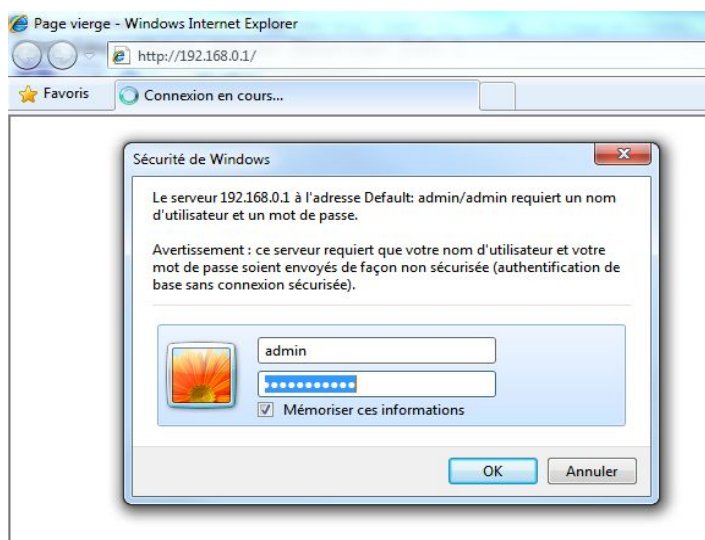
Page vierge - Windows Internet Explorer

http://192.168.0.1/

Favoris

Connexion en cours...

Sécurité de Windows

Le serveur 192.168.0.1 à l'adresse Default: admin/admin requiert un nom d'utilisateur et un mot de passe.

Avertissement : ce serveur requiert que votre nom d'utilisateur et votre mot de passe soient envoyés de façon non sécurisée (authentification de base sans connexion sécurisée).

admin

●●●●●●●●●●●

Mémoriser ces informations

OK

Annuler